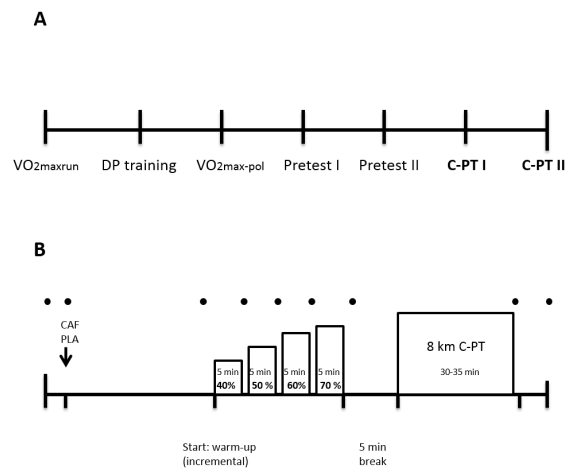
A

$VO_{2maxrun}$ DP training $VO_{2max\text{-}pol}$ Pretest I Pretest II **C-PT I** **C-PT II**

B

CAF
PLA

5 min **40%** 5 min **50 %** 5 min **60%** 5 min **70 %**

8 km C-PT
30-35 min

Start: warm-up (incremental)

5 min break